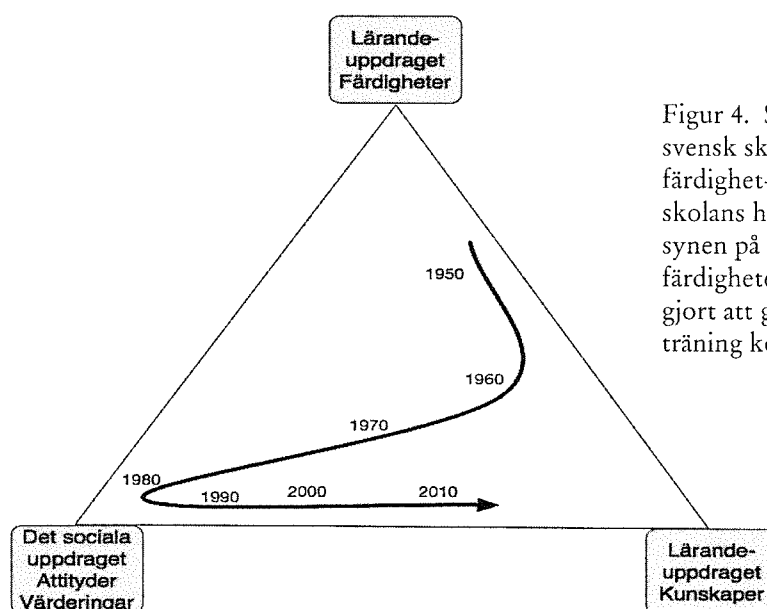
Lärande-
uppdraget
Färdigheter

Figur 4. S
svensk sk
färdighet-
skolans h
synen på
färdighete
gjort att g
träning ko

1950

1960

1970

1980

1990

2000

2010

Det sociala
uppdraget
Attityder
Värderingar

Lärande-
uppdraget
Kunskaper